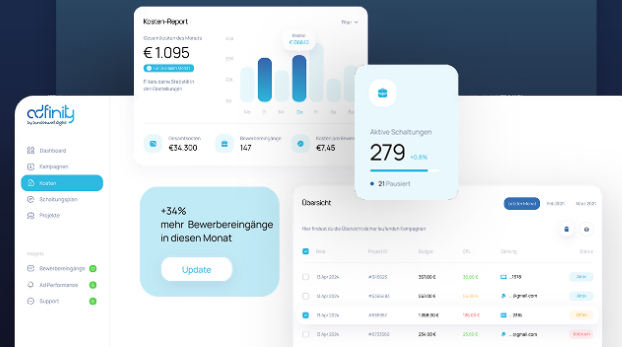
Kosten-Report

€ 1.095

€34.300

147

€7,45

adfinity

Dashboard

Kampagnen

Kosten

Schaltungsplan

Projekte

Bewerbereingänge

AdPerformance

Support

+34%
mehr Bewerbereingänge in diesen Monat

Update

Aktive Schaltungen

279 +0,8%

21 Pausiert

Übersicht

Datum

Budget

Status

11 Apr 2024

11 Apr 2024

11 Apr 2024

11 Apr 2024

11 Apr 2024